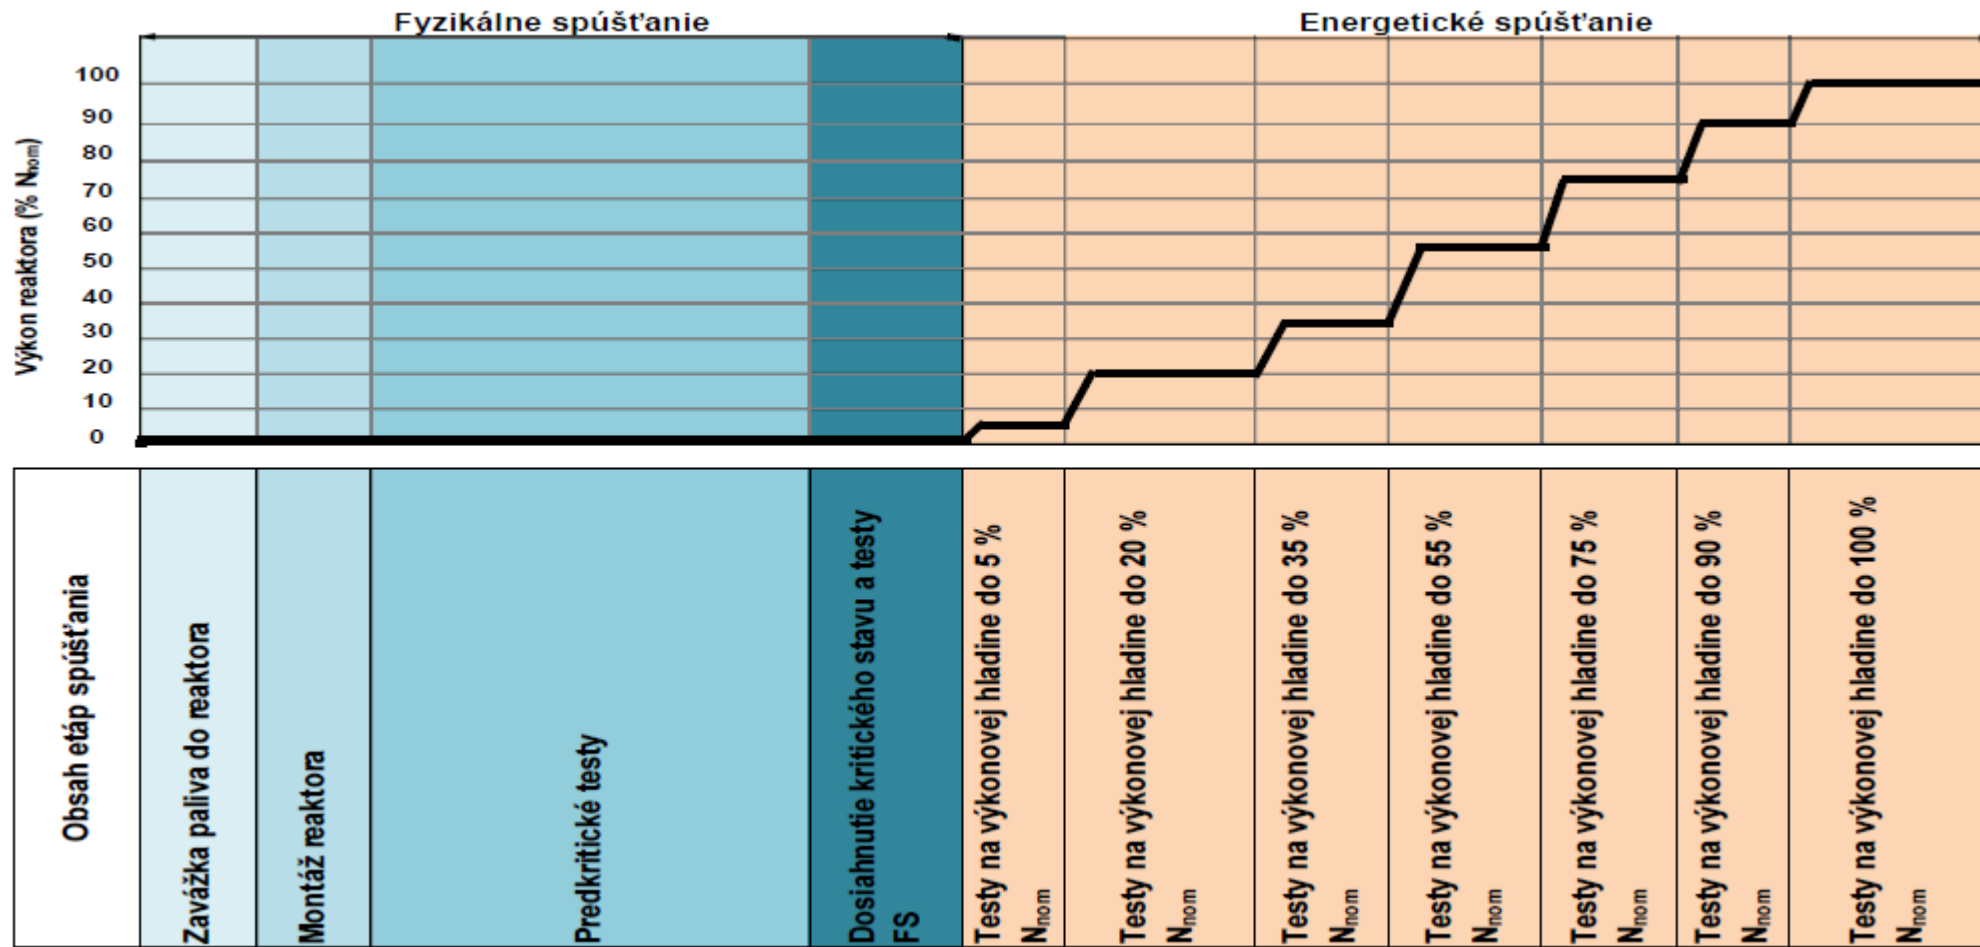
Fyzikálne spúšťanie

Energetické spúšťanie

Výkon reaktora (% $N_{nom}$)

100
90
80
70
60
50
40
30
20
10
0

Obsah etáp spúšťania

Zavážka paliva do reaktora

Montáž reaktora

Predkritické testy

Dosiahnutie kritického stavu a testy FS

Testy na výkonovej hladine do 5 % $N_{nom}$

Testy na výkonovej hladine do 20 % $N_{nom}$

Testy na výkonovej hladine do 35 % $N_{nom}$

Testy na výkonovej hladine do 55 % $N_{nom}$

Testy na výkonovej hladine do 75 % $N_{nom}$

Testy na výkonovej hladine do 90 % $N_{nom}$

Testy na výkonovej hladine do 100 % $N_{nom}$